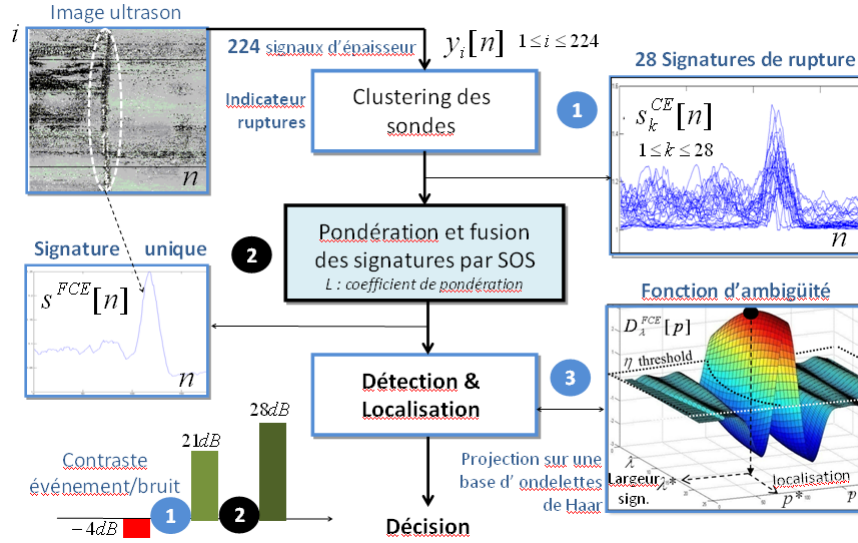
Image ultrason

$i$

$n$

224 signaux d'épaisseur

$y_i[n]$ $1 \le i \le 224$

Indicateur ruptures

Clustering des sondes

1

28 Signatures de rupture

$s_k^{CE}[n]$

$1 \le k \le 28$

$n$

Pondération et fusion des signatures par SOS

L : coefficient de pondération

2

Signature unique

$s^{FCE}[n]$

$n$

Fonction d'ambigüité

$D_\lambda^{FCE}[p]$

$\eta$ threshold

Détection & Localisation

3

Projection sur une base d' ondelettes de Haar

$\lambda$

Largeur sign.

$\lambda^*$

localisation

$p^*$

$p$

Contraste événement/bruit

$21dB$

$28dB$

$-4dB$

1

2

Décision